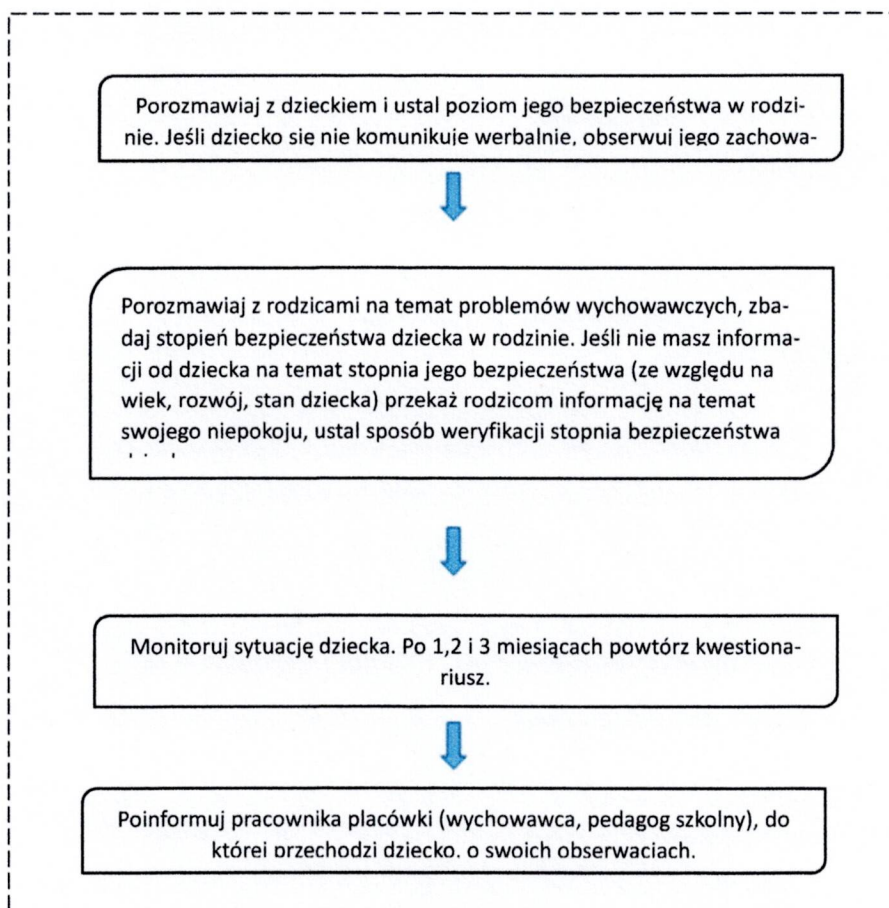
Porozmawiaj z dzieckiem i ustal poziom jego bezpieczeństwa w rodzinie. Jeśli dziecko się nie komunikuje werbalnie, obserwuj jego zachowa-

Porozmawiaj z rodzicami na temat problemów wychowawczych, zbadaj stopień bezpieczeństwa dziecka w rodzinie. Jeśli nie masz informacji od dziecka na temat stopnia jego bezpieczeństwa (ze względu na wiek, rozwój, stan dziecka) przekaż rodzicom informację na temat swojego niepokoju, ustal sposób weryfikacji stopnia bezpieczeństwa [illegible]

Monitoruj sytuację dziecka. Po 1,2 i 3 miesiącach powtórz kwestionariusz.

Poinformuj pracownika placówki (wychowawca, pedagog szkolny), do której przechodzi dziecko, o swoich obserwaciach.